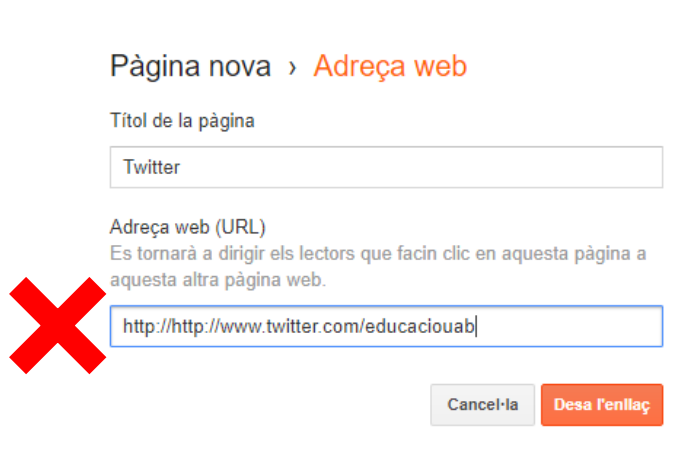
Pàgina nova › Adreça web

Títol de la pàgina

Twitter

Adreça web (URL)
Es tornarà a dirigir els lectors que facin clic en aquesta pàgina a aquesta altra pàgina web.

http://http://www.twitter.com/educaciouab

Cancel·la

Desa l'enllaç